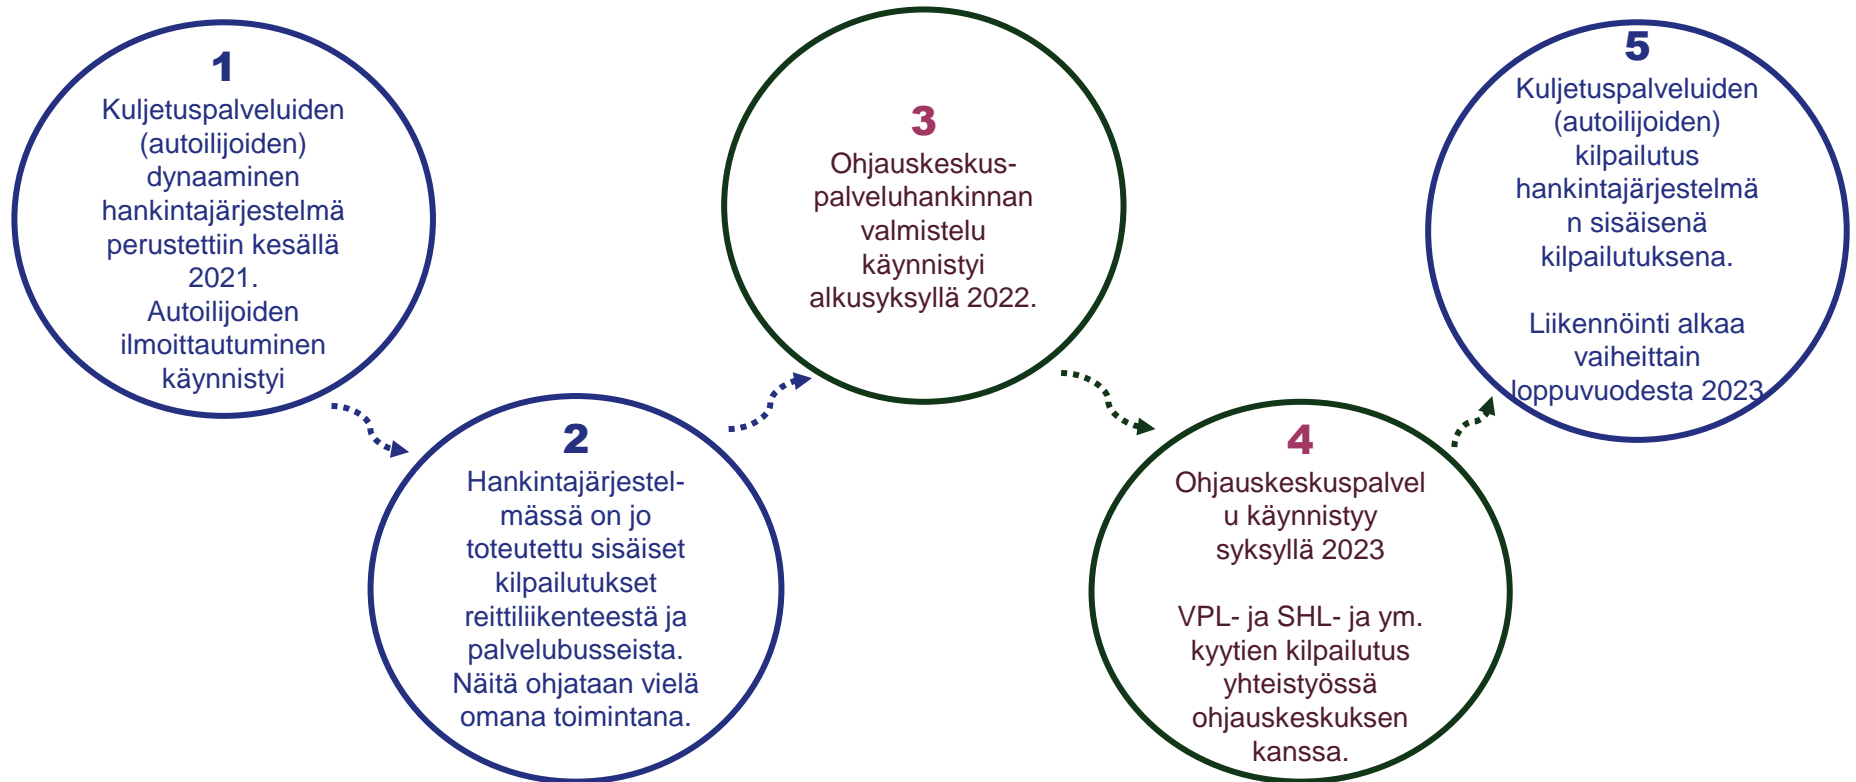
1
Kuljetuspalveluiden (autoilijoiden) dynaaminen hankintajärjestelmä perustettiin kesällä 2021. Autoilijoiden ilmoittautuminen käynnistyi

2
Hankintajärjestelmässä on jo toteutettu sisäiset kilpailutukset reittiliikenteestä ja palvelubusseista. Näitä ohjataan vielä omana toimintana.

3
Ohjauskeskus-palveluhankinnan valmistelu käynnistyi alkusyksyllä 2022.

4
Ohjauskeskuspalvelu käynnistyy syksyllä 2023

VPL- ja SHL- ja ym. kyytien kilpailutus yhteistyössä ohjauskeskuksen kanssa.

5
Kuljetuspalveluiden (autoilijoiden) kilpailutus hankintajärjestelmän sisäisenä kilpailutuksena.

Liikennöinti alkaa vaiheittain loppuvuodesta 2023